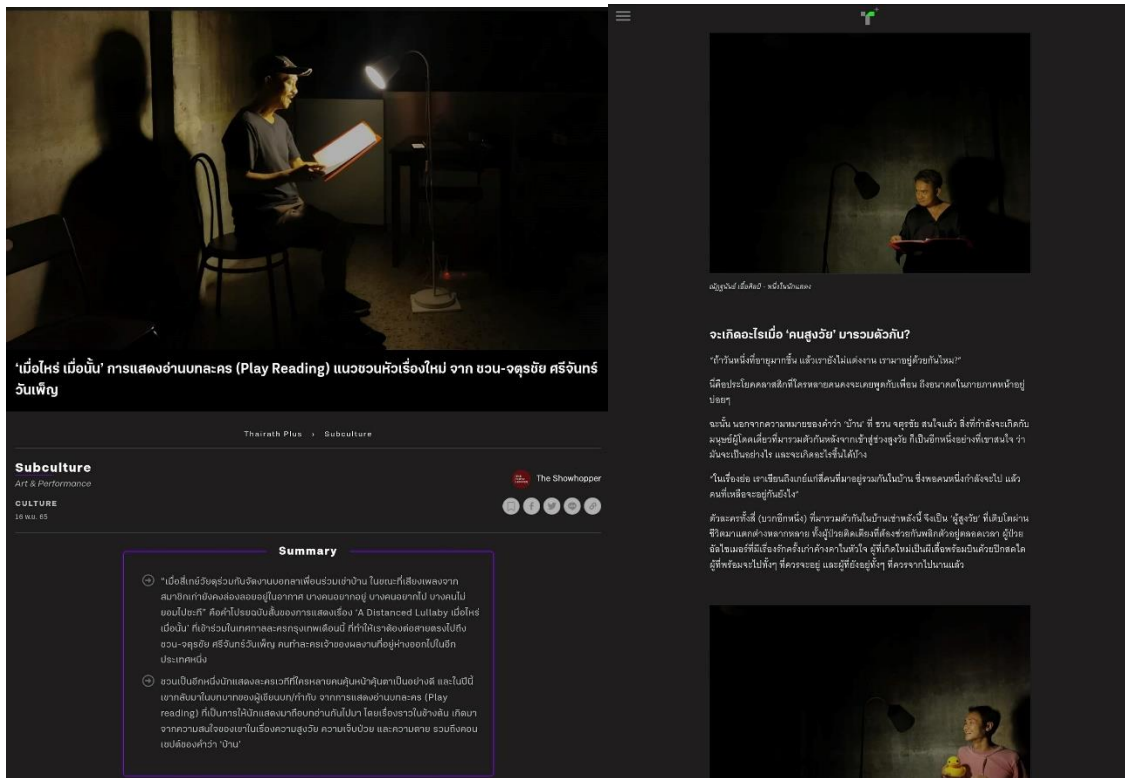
'เมื่อไหร่ เมื่อนั้น' การแสดงอ่านบทละคร (Play Reading) แนวชวนหัวเรื่องใหม่ จาก ชวน-จตุรชัย ศรีจันทร์วันเพ็ญ

Thairath Plus › Subculture

Subculture
Art & Performance

CULTURE
16 พ.ย. 65

The Showhopper

Summary

"เมื่อสี่เกย์วัยดุร่วมกันจัดงานบอกลาเพื่อนร่วมเช่าบ้าน ในขณะที่เสียงเพลงจากสมาชิกเก่ายังคงล่องลอยอยู่ในอากาศ บางคนอยากอยู่ บางคนอยากไป บางคนไม่ยอมไปซะที" คือคำโปรยฉบับสั้นของการแสดงเรื่อง 'A Distanced Lullaby เมื่อไหร่ เมื่อนั้น' ที่เข้าร่วมในเทศกาลละครกรุงเทพเดือนนี้ ที่ทำให้เราต้องต่อสายตรงไปถึง ชวน-จตุรชัย ศรีจันทร์วันเพ็ญ คนทำละครเจ้าของผลงานที่อยู่ห่างออกไปในอีกประเทศหนึ่ง

ชวนเป็นอีกหนึ่งนักแสดงละครเวทีที่ใครหลายคนคุ้นหน้าคุ้นตาเป็นอย่างดี และในปีนี้เขากลับมาในบทบาทของผู้เขียนบท/กำกับ จากการแสดงอ่านบทละคร (Play reading) ที่เป็นการให้นักแสดงมาถือบทอ่านกันไปมา โดยเรื่องราวในข้างต้น เกิดมาจากความสนใจของเขาในเรื่องความสูงวัย ความเจ็บป่วย และความตาย รวมถึงคอนเซปต์ของคำว่า 'บ้าน'

ณัฏฐ์นันท์ เอื้อศิลป์ · หนึ่งในนักแสดง

จะเกิดอะไรเมื่อ 'คนสูงวัย' มารวมตัวกัน?

"ถ้าวันหนึ่งที่อายุมากขึ้น แล้วเรายังไม่แต่งงาน เรามาอยู่ด้วยกันไหม?"

นี่คือประโยคคลาสสิกที่ใครหลายคนคงจะเคยพูดกับเพื่อน ถึงอนาคตในภายภาคหน้าอยู่บ่อยๆ

ฉะนั้น นอกจากความหมายของคำว่า 'บ้าน' ที่ ชวน จตุรชัย สนใจแล้ว สิ่งที่กำลังจะเกิดกับมนุษย์ผู้โดดเดี่ยวที่มารวมตัวกันหลังจากเข้าสู่ช่วงสูงวัย ก็เป็นอีกหนึ่งอย่างที่เขาสนใจ ว่ามันจะเป็นอย่างไร และจะเกิดอะไรขึ้นได้บ้าง

"ในเรื่องย่อ เราเขียนถึงเกย์แก่สี่คนที่มาอยู่รวมกันในบ้าน ซึ่งพอคนหนึ่งกำลังจะไป แล้วคนที่เหลือจะอยู่กันยังไง"

ตัวละครทั้งสี่ (บวกอีกหนึ่ง) ที่มารวมตัวกันในบ้านเช่าหลังนี้ จึงเป็น 'ผู้สูงวัย' ที่เติบโตผ่านชีวิตมาแตกต่างหลากหลาย ทั้งผู้ป่วยติดเตียงที่ต้องช่วยกันพลิกตัวอยู่ตลอดเวลา ผู้ป่วยอัลไซเมอร์ที่มีเรื่องรักครั้งเก่าค้างคาในหัวใจ ผู้ที่เกิดใหม่เป็นถั่วเสื้อพร้อมบินด้วยปีกสดใส ผู้ที่พร้อมจะไปทั้งๆ ที่ควรจะอยู่ และผู้ที่ยังอยู่ทั้งๆ ที่ควรจากไปนานแล้ว